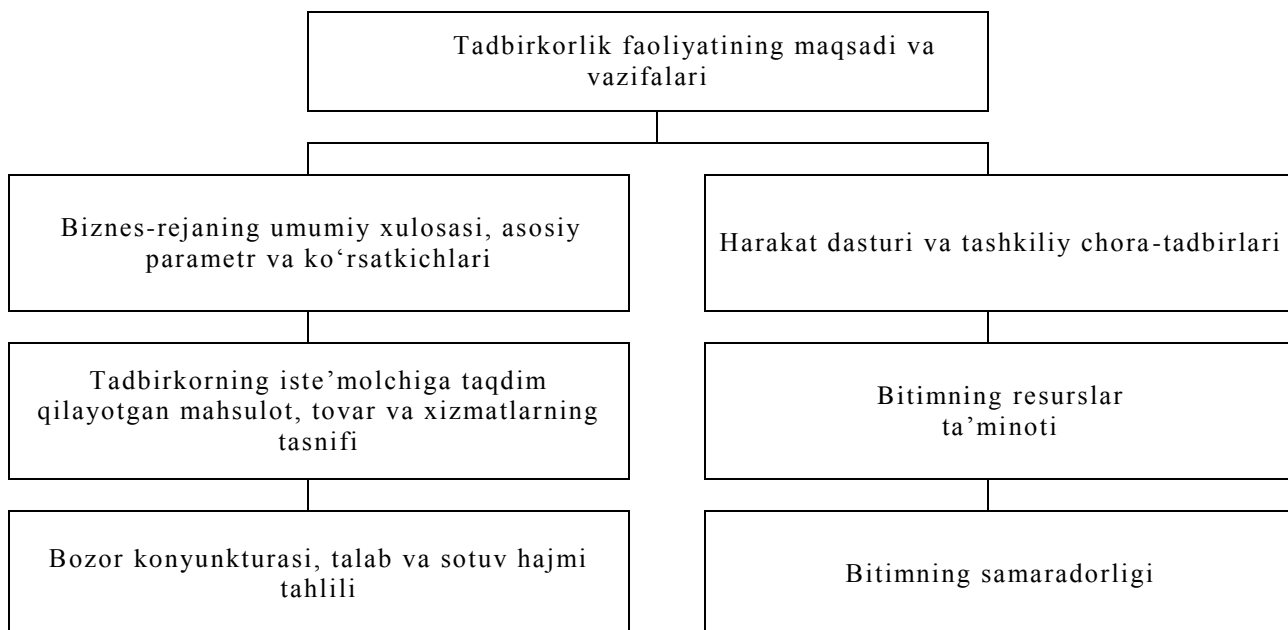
Tadbirkorlik faoliyatining maqsadi va vazifalari

Biznes-rejaning umumiy xulosasi, asosiy parametr va ko‘rsatkichlari

Tadbirkorning iste’molchiga taqdim qilayotgan mahsulot, tovar va xizmatlarning tasnifi

Bozor konyunkturasi, talab va sotuv hajmi tahlili

Harakat dasturi va tashkiliy chora-tadbirlari

Bitimning resurslar ta’minoti

Bitimning samaradorligi